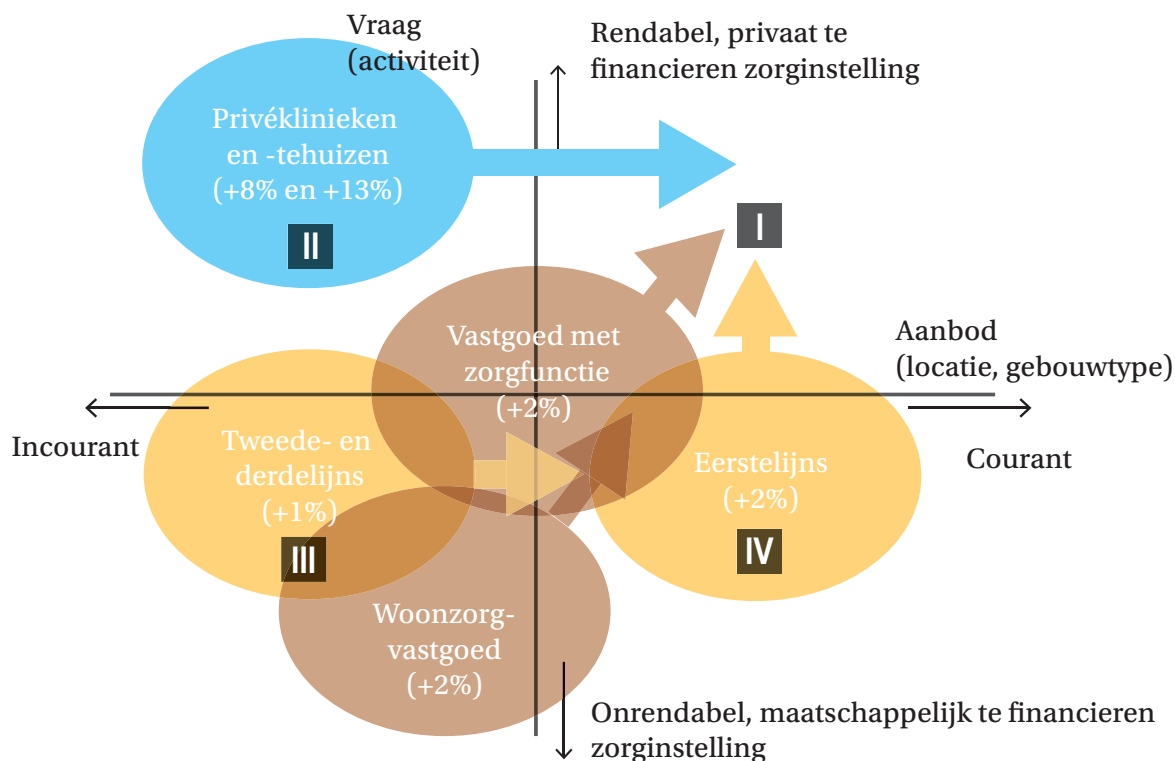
Vraag (activiteit)

Rendabel, privaat te financieren zorginstelling

Privéklinieken en -tehuizen (+8% en +13%)

II

I

Vastgoed met zorgfunctie (+2%)

Aanbod (locatie, gebouwtype)

Incourant

Tweede- en derdelijns (+1%)

III

Eerstelijns (+2%)

IV

Courant

Woonzorg-vastgoed (+2%)

Onrendabel, maatschappelijk te financieren zorginstelling